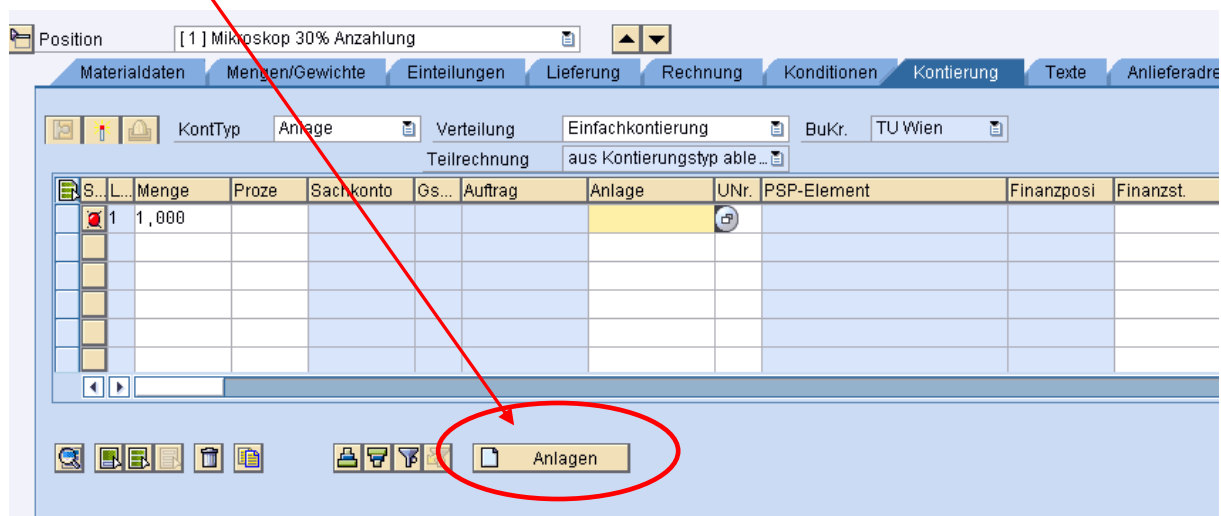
Position [ 1 ] Mikroskop 30% Anzahlung

Materialdaten | Mengen/Gewichte | Einteilungen | Lieferung | Rechnung | Konditionen | Kontierung | Texte | Anlieferadre

KontTyp Anlage Verteilung Einfachkontierung BuKr. TU Wien
Teilrechnung aus Kontierungstyp able...

| S... | L... | Menge | Proze | Sachkonto | Gs... | Auftrag | Anlage | UNr. | PSP-Element | Finanzposi | Finanzst. |
|---|---|---|---|---|---|---|---|---|---|---|---|
| | 1 | 1,000 | | | | | | | | | |
| | | | | | | | | | | | |
| | | | | | | | | | | | |
| | | | | | | | | | | | |
| | | | | | | | | | | | |
| | | | | | | | | | | | |

Anlagen